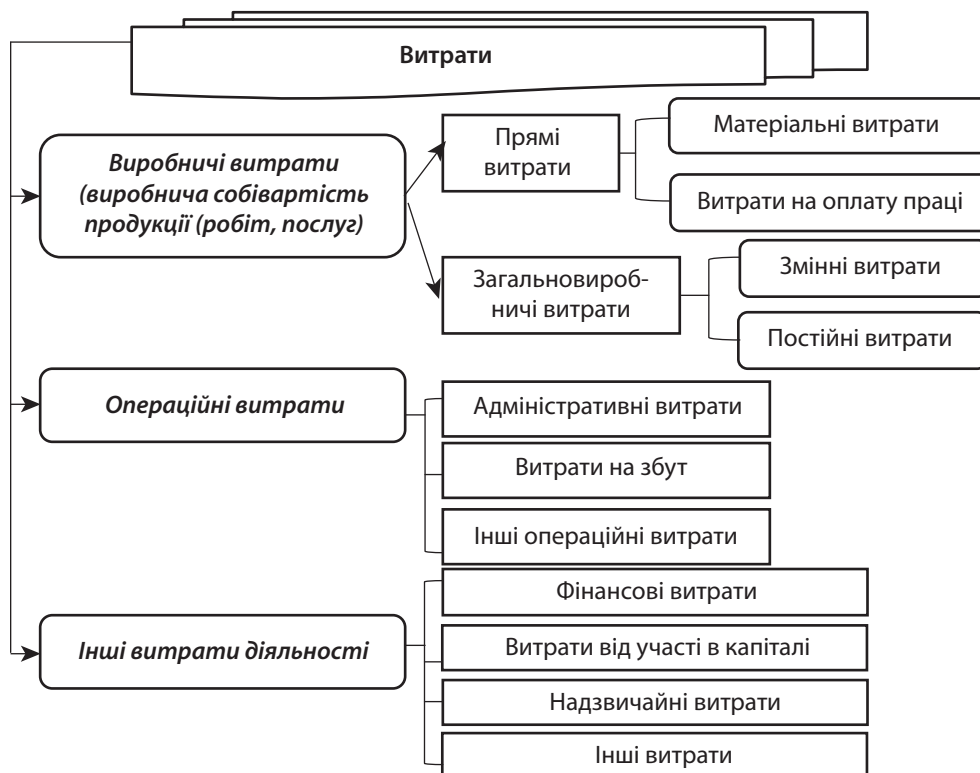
Витрати

Виробничі витрати (виробнича собівартість продукції (робіт, послуг)

Прямі витрати

Матеріальні витрати

Витрати на оплату праці

Загальновиробничі витрати

Змінні витрати

Постійні витрати

Операційні витрати

Адміністративні витрати

Витрати на збут

Інші операційні витрати

Інші витрати діяльності

Фінансові витрати

Витрати від участі в капіталі

Надзвичайні витрати

Інші витрати